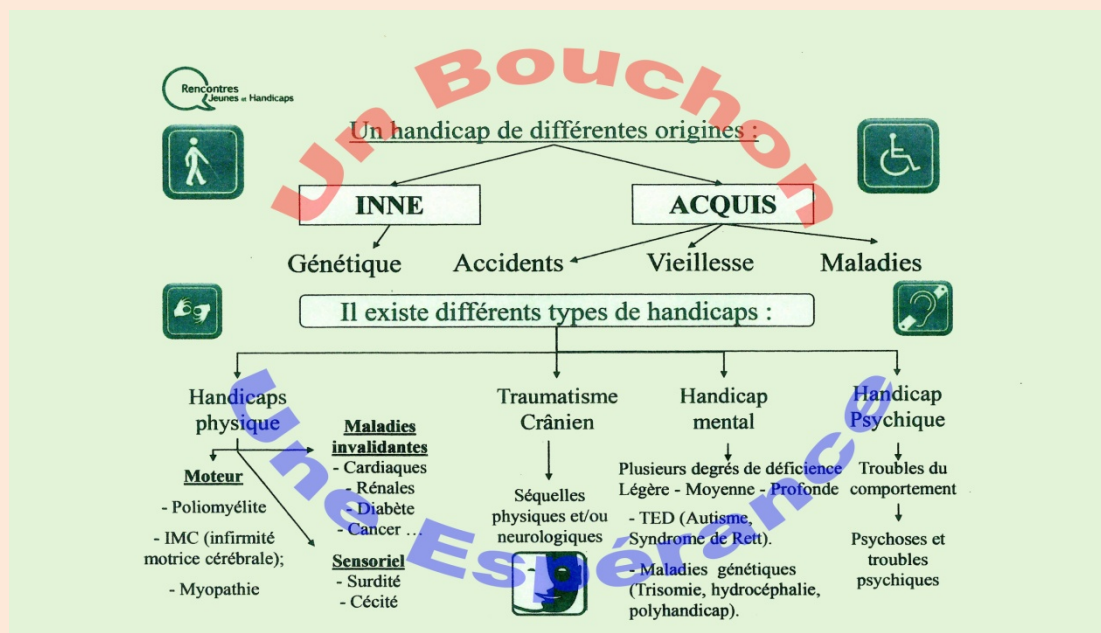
Rencontres Jeunes et Handicaps

Un Bouchon

Un handicap de différentes origines :

INNE

ACQUIS

Génétique

Accidents

Vieillesse

Maladies

Il existe différents types de handicaps :

Handicaps physique

Maladies invalidantes
- Cardiaques
- Rénales
- Diabète
- Cancer …

Moteur
- Poliomyélite
- IMC (infirmité motrice cérébrale);
- Myopathie

Sensoriel
- Surdité
- Cécité

Traumatisme Crânien

Séquelles physiques et/ou neurologiques

Handicap mental

Plusieurs degrés de déficience Légère - Moyenne - Profonde
- TED (Autisme, Syndrome de Rett).
- Maladies génétiques (Trisomie, hydrocéphalie, polyhandicap).

Handicap Psychique

Troubles du comportement

Psychoses et troubles psychiques

Une Espérance